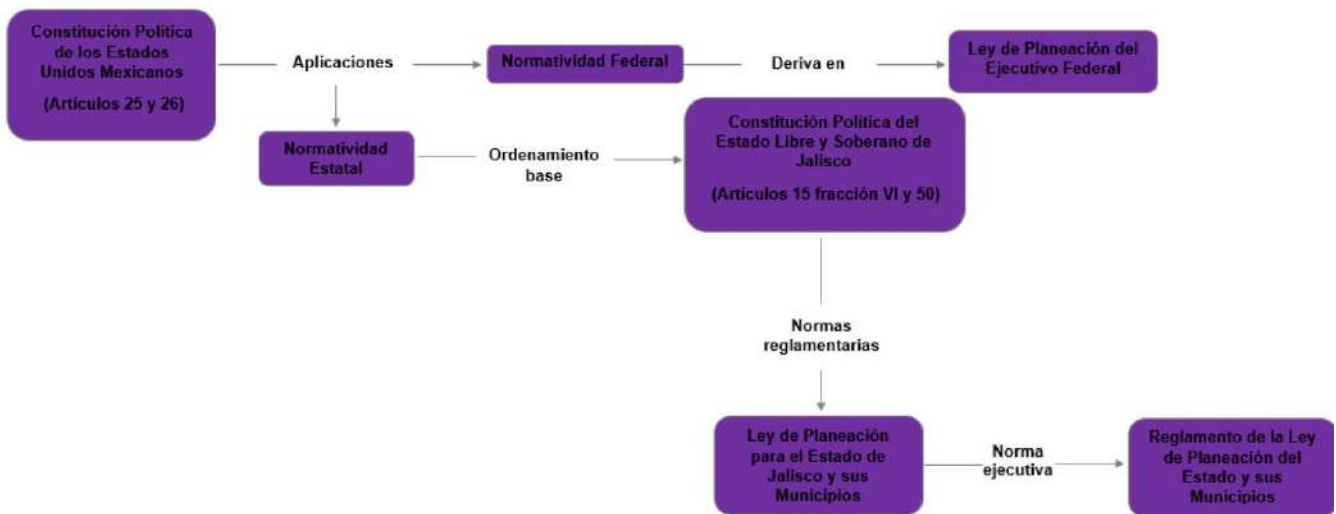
Constitución Política de los Estados Unidos Mexicanos

(Articulos 25 y 26)

Aplicaciones

Normatividad Federal

Deriva en

Ley de Planeación del Ejecutivo Federal

Normatividad Estatal

Ordenamiento base

Constitución Política del Estado Libre y Soberano de Jalisco

(Articulos 15 fracción VI y 50)

Normas reglamentarias

Ley de Planeación para el Estado de Jalisco y sus Municipios

Norma ejecutiva

Reglamento de la Ley de Planeación del Estado y sus Municipios